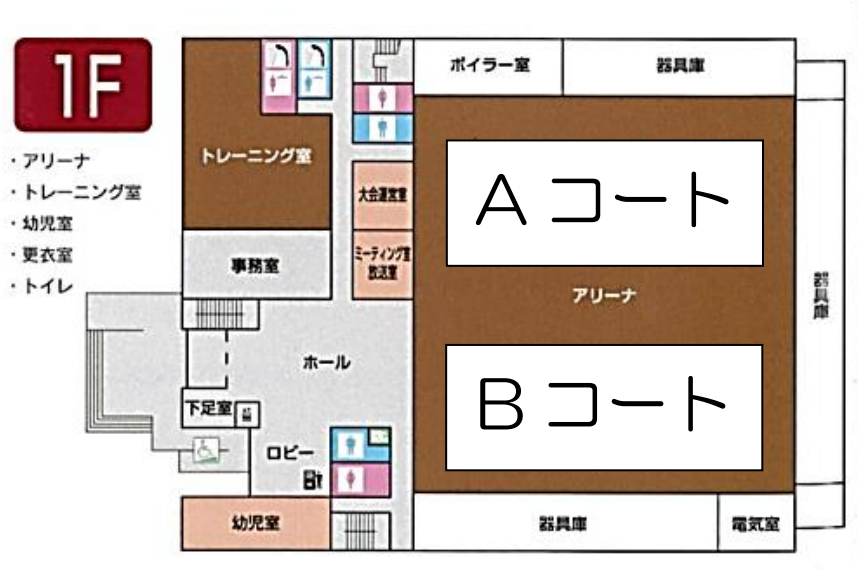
1F

・アリーナ
・トレーニング室
・幼児室
・更衣室
・トイレ

トレーニング室
事務室
ボイラー室
器具庫
大会運営室
ミーティング室 放送室
A コート
アリーナ
B コート
器具庫
ホール
下足室
ロビー
幼児室
器具庫
電気室